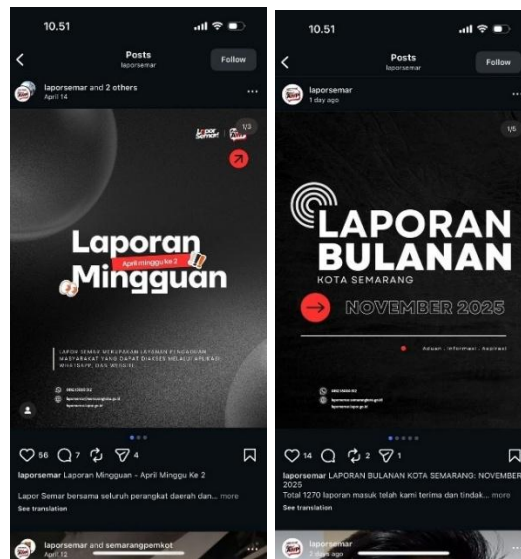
10.51

Posts
laporsemar
Follow

laporsemar and 2 others
April 14

1/3

Laporan
April minggu Ke 2
Mingguan

LAPOR SEMAR MERUPAKAN LAYANAN PENGADUAN MASYARAKAT YANG DAPAT DIAKSES MELALUI APLIKASI, WHATSAPP, DAN WEBSITE.

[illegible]
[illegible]
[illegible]

56 7 4

laporsemar Laporan Mingguan - April Minggu Ke 2

Lapor Semar bersama seluruh perangkat daerah dan... more
See translation

laporsemar and semarangpemkot
April 12

10.51

Posts
laporsemar
Follow

laporsemar
1 day ago

1/6

LAPORAN
BULANAN
KOTA SEMARANG
NOVEMBER 2025

Aduan · Informasi · Aspirasi

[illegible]
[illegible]
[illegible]

14 2 1

laporsemar LAPORAN BULANAN KOTA SEMARANG: NOVEMBER 2025
Total 1270 laporan masuk telah kami terima dan tindak... more
See translation

laporsemar
2 days ago